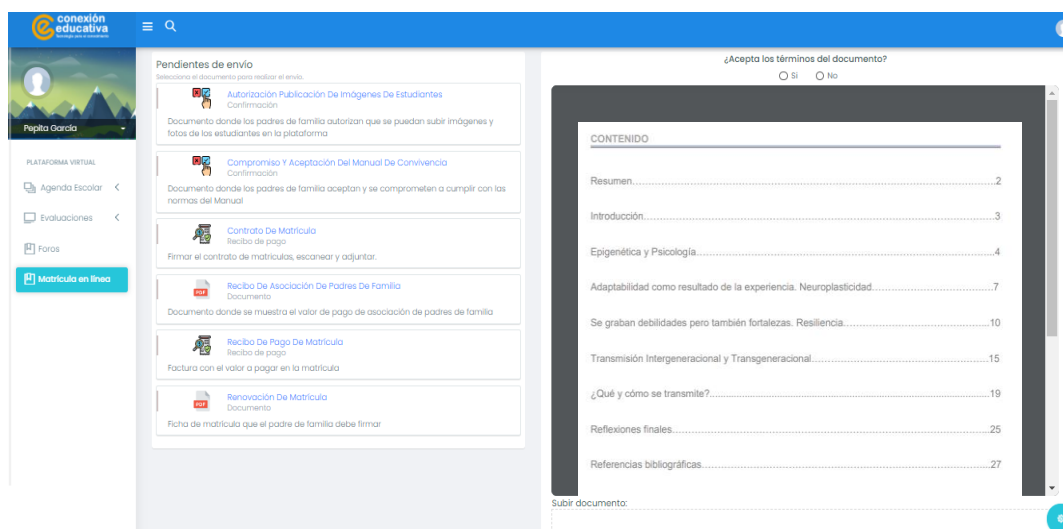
conexión educativa
tecnología para el conocimiento

Pepita García

PLATAFORMA VIRTUAL
Agenda Escolar
Evaluaciones
Foros
Matrícula en línea

Pendientes de envío
Seleccione el documento para realizar el envío.

Autorización Publicación De Imágenes De Estudiantes
Confirmación
Documento donde los padres de familia autorizan que se puedan subir imágenes y fotos de los estudiantes en la plataforma

Compromiso Y Aceptación Del Manual De Convivencia
Confirmación
Documento donde los padres de familia aceptan y se comprometen a cumplir con las normas del Manual

Contrato De Matrícula
Recibo de pago
Firmar el contrato de matrículas, escanear y adjuntar.

PDF
Recibo De Asociación De Padres De Familia
Documento
Documento donde se muestra el valor de pago de asociación de padres de familia

Recibo De Pago De Matrícula
Recibo de pago
Factura con el valor a pagar en la matrícula

PDF
Renovación De Matrícula
Documento
Ficha de matrícula que el padre de familia debe firmar

¿Acepta los términos del documento?
Si No

CONTENIDO

Resumen.........................................................................2

Introducción....................................................................3

Epigenética y Psicología.................................................4

Adaptabilidad como resultado de la experiencia. Neuroplasticidad..................7

Se graban debilidades pero también fortalezas. Resiliencia..........................10

Transmisión Intergeneracional y Transgeneracional.......................15

¿Qué y cómo se transmite?............................................19

Reflexiones finales.........................................................25

Referencias bibliográficas...............................................27

Subir documento: